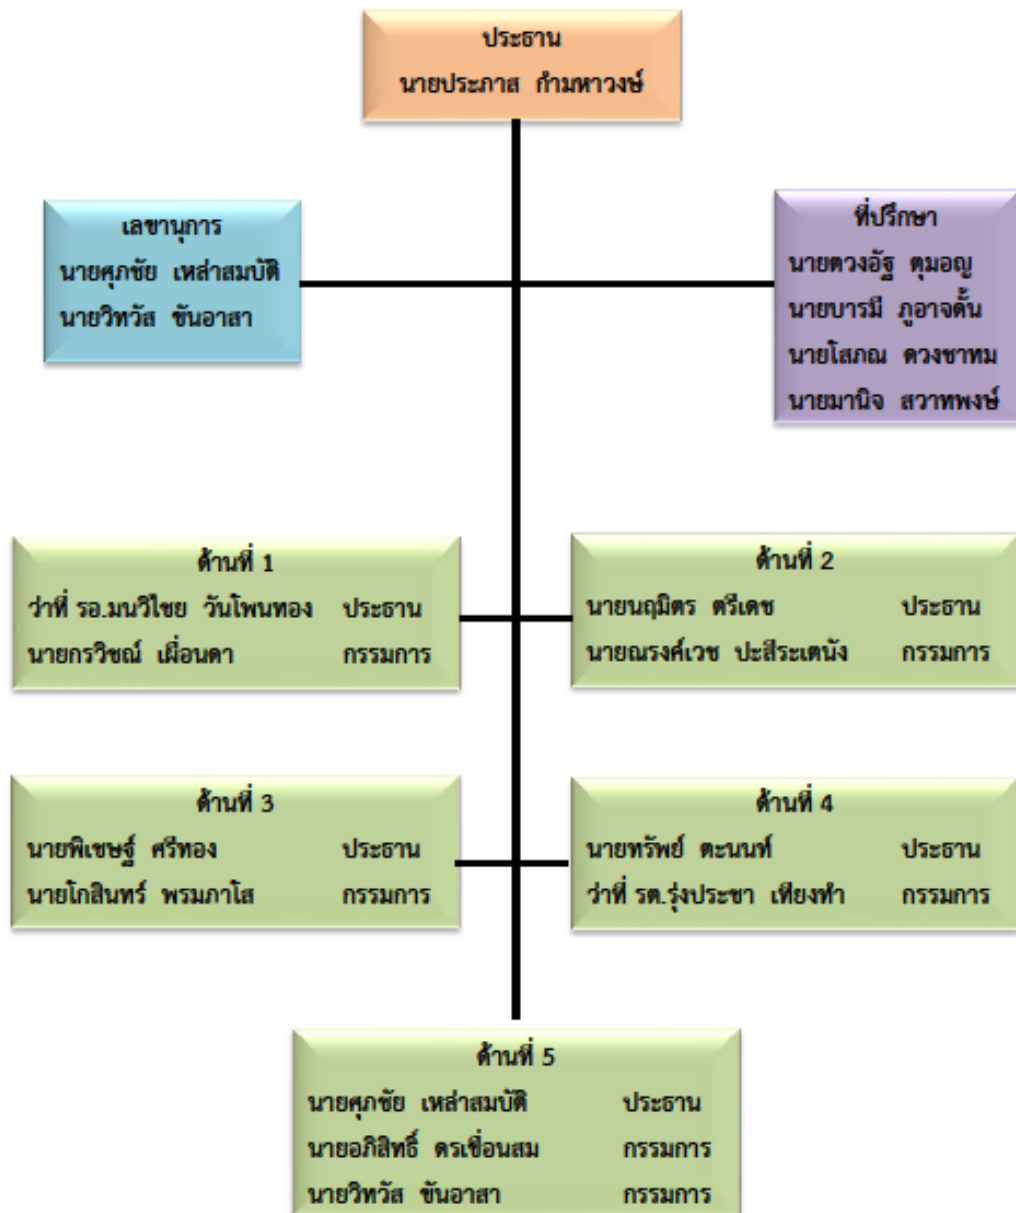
ประธาน
นายประภาส ก้านหาวงษ์

เลขานุการ
นายศุภชัย เหล่าสมบัติ
นายวิทวัส ขันอาสา

ที่ปรึกษา
นายดวงอัฐ ตุมอญ
นายบารมี ภูอาจดั้น
นายโสภณ ดวงชาทม
นายมานิจ สวาทพงษ์

ด้านที่ 1
ว่าที่ รอ.มนวิไชย วันโพนทอง ประธาน
นายกรวิชณ์ เผื่อนดา กรรมการ

ด้านที่ 2
นายนฤมิตร ตรีเดช ประธาน
นายณรงค์เวช ปะสีระเตนัง กรรมการ

ด้านที่ 3
นายพิเชษฐ์ ศรีทอง ประธาน
นายโกสินทร์ พรมภาโส กรรมการ

ด้านที่ 4
นายทรัพย์ ตะนนท์ ประธาน
ว่าที่ รต.รุ่งประชา เทียงทำ กรรมการ

ด้านที่ 5
นายศุภชัย เหล่าสมบัติ ประธาน
นายอภิสิทธิ์ ดรเขื่อนสม กรรมการ
นายวิทวัส ขันอาสา กรรมการ